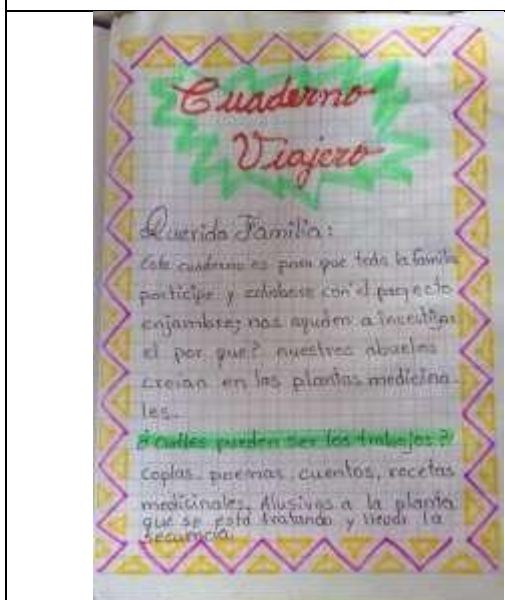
Cuaderno Viajero

Querida Familia:
Este cuaderno es para que toda la familia participe y colabore con el proyecto enjambre; nos ayuden a investigar el por qué? nuestros abuelos creían en las plantas medicinales.

¿Cuáles pueden ser los trabajos?
coplas, poemas, cuentos, recetas medicinales. Alusivas a la planta que se está tratando y llevar la secuencia.